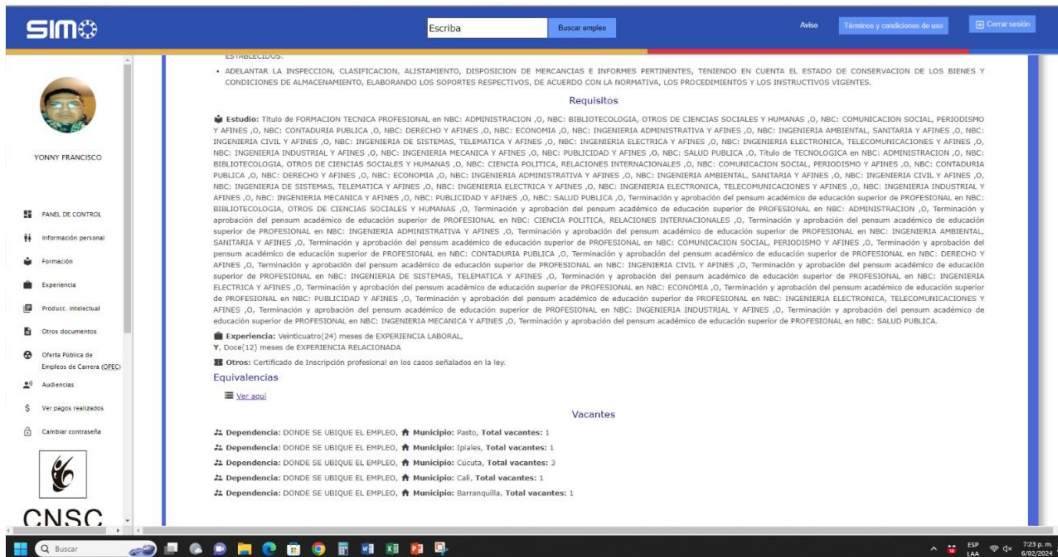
SIMO

Escriba

Buscar empleo

Aviso

Términos y condiciones de uso

Cerrar sesión

YONNY FRANCISCO

PANEL DE CONTROL

Información personal

Formación

Experiencia

Producc. intelectual

Otros documentos

Oferta Pública de Empleos de Carrera (OPEC)

Audiencias

Ver pagos realizados

Cambiar contraseña

CNSC

ESTABLECIDOS.

• ADELANTAR LA INSPECCION, CLASIFICACION, ALISTAMIENTO, DISPOSICION DE MERCANCIAS E INFORMES PERTINENTES, TENIENDO EN CUENTA EL ESTADO DE CONSERVACION DE LOS BIENES Y CONDICIONES DE ALMACENAMIENTO, ELABORANDO LOS SOPORTES RESPECTIVOS, DE ACUERDO CON LA NORMATIVA, LOS PROCEDIMIENTOS Y LOS INSTRUCTIVOS VIGENTES.

Requisitos

Estudio: Título de FORMACION TECNICA PROFESIONAL en NBC: ADMINISTRACION ,O, NBC: BIBLIOTECOLOGIA, OTROS DE CIENCIAS SOCIALES Y HUMANAS ,O, NBC: COMUNICACION SOCIAL, PERIODISMO Y AFINES ,O, NBC: CONTADURIA PUBLICA ,O, NBC: DERECHO Y AFINES ,O, NBC: ECONOMIA ,O, NBC: INGENIERIA ADMINISTRATIVA Y AFINES ,O, NBC: INGENIERIA AMBIENTAL, SANITARIA Y AFINES ,O, NBC: INGENIERIA CIVIL Y AFINES ,O, NBC: INGENIERIA DE SISTEMAS, TELEMATICA Y AFINES ,O, NBC: INGENIERIA ELECTRICA Y AFINES ,O, NBC: INGENIERIA ELECTRONICA, TELECOMUNICACIONES Y AFINES ,O, NBC: INGENIERIA INDUSTRIAL Y AFINES ,O, NBC: INGENIERIA MECANICA Y AFINES ,O, NBC: PUBLICIDAD Y AFINES ,O, NBC: SALUD PUBLICA ,O, Título de TECNOLOGICA en NBC: ADMINISTRACION ,O, NBC: BIBLIOTECOLOGIA, OTROS DE CIENCIAS SOCIALES Y HUMANAS ,O, NBC: CIENCIA POLITICA, RELACIONES INTERNACIONALES ,O, NBC: COMUNICACION SOCIAL, PERIODISMO Y AFINES ,O, NBC: CONTADURIA PUBLICA ,O, NBC: DERECHO Y AFINES ,O, NBC: ECONOMIA ,O, NBC: INGENIERIA ADMINISTRATIVA Y AFINES ,O, NBC: INGENIERIA AMBIENTAL, SANITARIA Y AFINES ,O, NBC: INGENIERIA CIVIL Y AFINES ,O, NBC: INGENIERIA DE SISTEMAS, TELEMATICA Y AFINES ,O, NBC: INGENIERIA ELECTRICA Y AFINES ,O, NBC: INGENIERIA ELECTRONICA, TELECOMUNICACIONES Y AFINES ,O, NBC: INGENIERIA INDUSTRIAL Y AFINES ,O, NBC: INGENIERIA MECANICA Y AFINES ,O, NBC: PUBLICIDAD Y AFINES ,O, NBC: SALUD PUBLICA ,O, Terminación y aprobación del pensum académico de educación superior de PROFESIONAL en NBC: ADMINISTRACION ,O, Terminación y aprobación del pensum académico de educación superior de PROFESIONAL en NBC: BIBLIOTECOLOGIA, OTROS DE CIENCIAS SOCIALES Y HUMANAS ,O, Terminación y aprobación del pensum académico de educación superior de PROFESIONAL en NBC: CIENCIA POLITICA, RELACIONES INTERNACIONALES ,O, Terminación y aprobación del pensum académico de educación superior de PROFESIONAL en NBC: INGENIERIA ADMINISTRATIVA Y AFINES ,O, Terminación y aprobación del pensum académico de educación superior de PROFESIONAL en NBC: INGENIERIA AMBIENTAL, SANITARIA Y AFINES ,O, Terminación y aprobación del pensum académico de educación superior de PROFESIONAL en NBC: COMUNICACION SOCIAL, PERIODISMO Y AFINES ,O, Terminación y aprobación del pensum académico de educación superior de PROFESIONAL en NBC: CONTADURIA PUBLICA ,O, Terminación y aprobación del pensum académico de educación superior de PROFESIONAL en NBC: DERECHO Y AFINES ,O, Terminación y aprobación del pensum académico de educación superior de PROFESIONAL en NBC: INGENIERIA CIVIL Y AFINES ,O, Terminación y aprobación del pensum académico de educación superior de PROFESIONAL en NBC: INGENIERIA DE SISTEMAS, TELEMATICA Y AFINES ,O, Terminación y aprobación del pensum académico de educación superior de PROFESIONAL en NBC: INGENIERIA ELECTRICA Y AFINES ,O, Terminación y aprobación del pensum académico de educación superior de PROFESIONAL en NBC: ECONOMIA ,O, Terminación y aprobación del pensum académico de educación superior de PROFESIONAL en NBC: PUBLICIDAD Y AFINES ,O, Terminación y aprobación del pensum académico de educación superior de PROFESIONAL en NBC: INGENIERIA ELECTRONICA, TELECOMUNICACIONES Y AFINES ,O, Terminación y aprobación del pensum académico de educación superior de PROFESIONAL en NBC: INGENIERIA INDUSTRIAL Y AFINES ,O, Terminación y aprobación del pensum académico de educación superior de PROFESIONAL en NBC: INGENIERIA MECANICA Y AFINES ,O, Terminación y aprobación del pensum académico de educación superior de PROFESIONAL en NBC: SALUD PUBLICA.

Experiencia: Veinticuatro(24) meses de EXPERIENCIA LABORAL, Y, Doce(12) meses de EXPERIENCIA RELACIONADA

Otros: Certificado de Inscripción profesional en los casos señalados en la ley.

Equivalencias

Ver aquí

Vacantes

Dependencia: DONDE SE UBIQUE EL EMPLEO, Municipio: Pasto, Total vacantes: 1

Dependencia: DONDE SE UBIQUE EL EMPLEO, Municipio: Ipiales, Total vacantes: 1

Dependencia: DONDE SE UBIQUE EL EMPLEO, Municipio: Cúcuta, Total vacantes: 3

Dependencia: DONDE SE UBIQUE EL EMPLEO, Municipio: Cali, Total vacantes: 1

Dependencia: DONDE SE UBIQUE EL EMPLEO, Municipio: Barranquilla, Total vacantes: 1

Buscar

ESP LAA

7:23 p. m. 6/02/2024